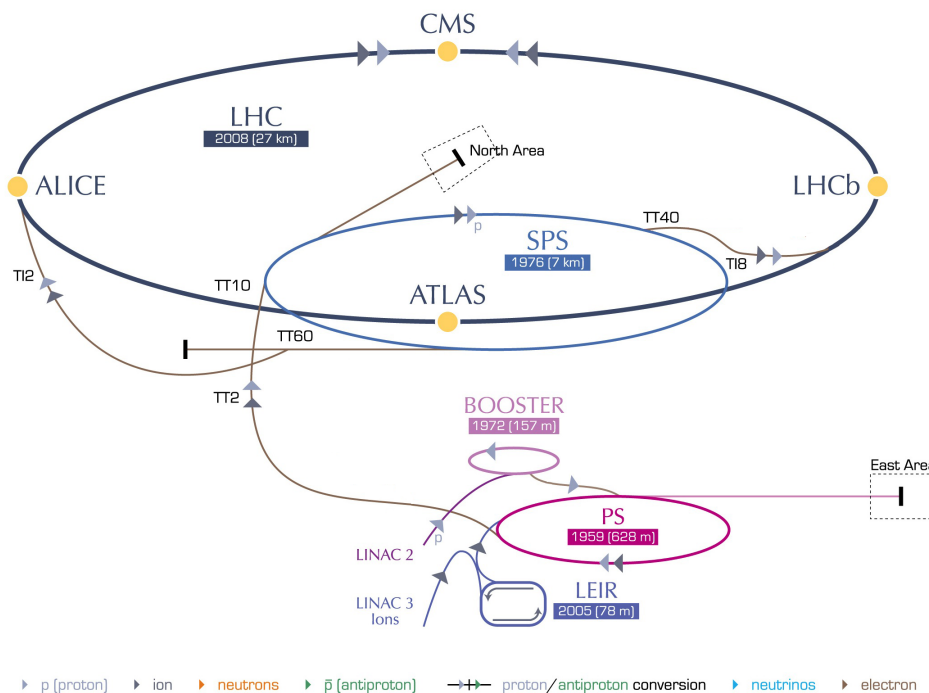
CMS

LHC
2008 (27 km)

North Area

ALICE

LHCb

TT40

p

SPS
1976 (7 km)

TI8

TI2

TT10

ATLAS

TT60

TT2

BOOSTER
1972 (157 m)

East Area

p

PS
1959 (628 m)

LINAC 2

LINAC 3
Ions

LEIR
2005 (78 m)

p (proton) ion neutrons p̄ (antiproton) proton/antiproton conversion neutrinos electron